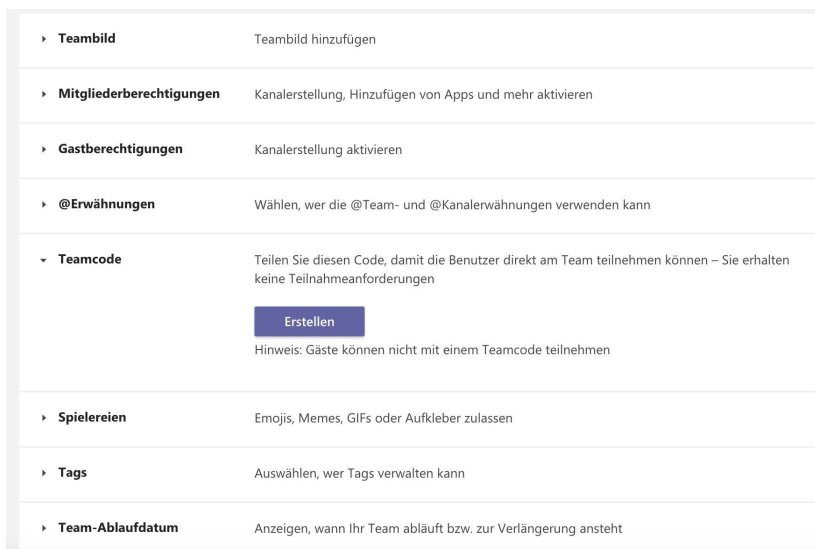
Teambild
Teambild hinzufügen

Mitgliederberechtigungen
Kanalerstellung, Hinzufügen von Apps und mehr aktivieren

Gastberechtigungen
Kanalerstellung aktivieren

@Erwähnungen
Wählen, wer die @Team- und @Kanalerwähnungen verwenden kann

Teamcode
Teilen Sie diesen Code, damit die Benutzer direkt am Team teilnehmen können – Sie erhalten keine Teilnahmeanforderungen

Erstellen

Hinweis: Gäste können nicht mit einem Teamcode teilnehmen

Spielereien
Emojis, Memes, GIFs oder Aufkleber zulassen

Tags
Auswählen, wer Tags verwalten kann

Team-Ablaufdatum
Anzeigen, wann Ihr Team abläuft bzw. zur Verlängerung ansteht